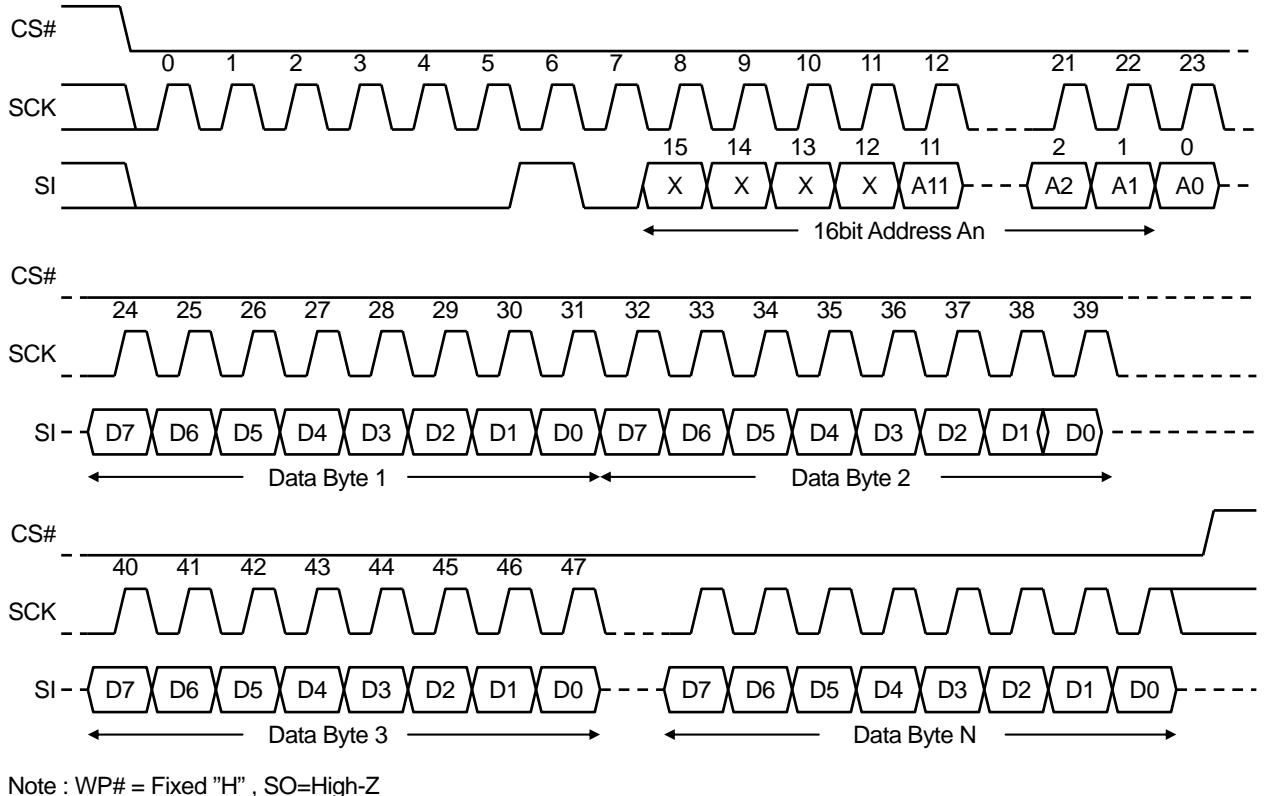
CS#

0 1 2 3 4 5 6 7 8 9 10 11 12 21 22 23

SCK

15 14 13 12 11 2 1 0

SI

X X X X A11 A2 A1 A0

16bit Address An

CS#

24 25 26 27 28 29 30 31 32 33 34 35 36 37 38 39

SCK

SI

D7 D6 D5 D4 D3 D2 D1 D0 D7 D6 D5 D4 D3 D2 D1 D0

Data Byte 1

Data Byte 2

CS#

40 41 42 43 44 45 46 47

SCK

SI

D7 D6 D5 D4 D3 D2 D1 D0 D7 D6 D5 D4 D3 D2 D1 D0

Data Byte 3

Data Byte N

Note : WP# = Fixed "H" , SO=High-Z